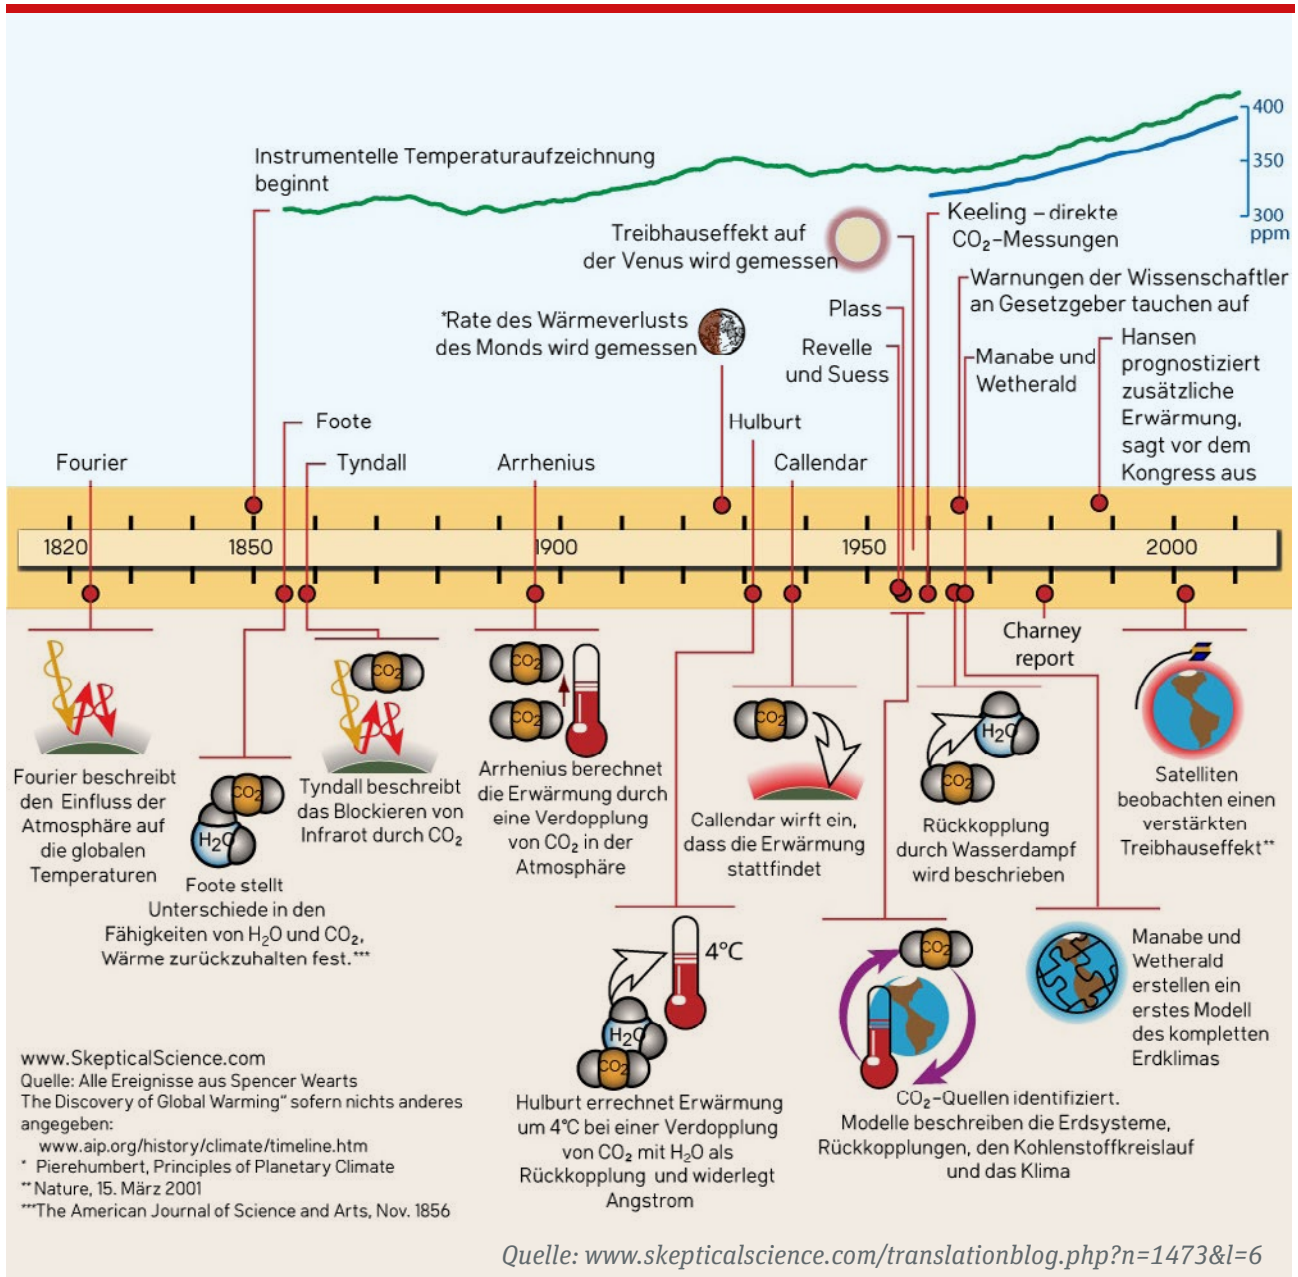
Instrumentelle Temperaturaufzeichnung beginnt

400
350
300 ppm

Keeling – direkte $CO_2$-Messungen

Treibhauseffekt auf der Venus wird gemessen

Warnungen der Wissenschaftler an Gesetzgeber tauchen auf

Plass

*Rate des Wärmeverlusts des Monds wird gemessen

Revelle und Suess

Manabe und Wetherald

Hansen prognostiziert zusätzliche Erwärmung, sagt vor dem Kongress aus

Foote

Hulburt

Fourier

Tyndall

Arrhenius

Callendar

1820 1850 1900 1950 2000

Charney report

$CO_2$ $CO_2$ $CO_2$ $H_2O$ $CO_2$

Fourier beschreibt den Einfluss der Atmosphäre auf die globalen Temperaturen

Foote stellt Unterschiede in den Fähigkeiten von $H_2O$ und $CO_2$, Wärme zurückzuhalten fest.***

Tyndall beschreibt das Blockieren von Infrarot durch $CO_2$

Arrhenius berechnet die Erwärmung durch eine Verdopplung von $CO_2$ in der Atmosphäre

Callendar wirft ein, dass die Erwärmung stattfindet

Rückkopplung durch Wasserdampf wird beschrieben

Satelliten beobachten einen verstärkten Treibhauseffekt**

4°C

Manabe und Wetherald erstellen ein erstes Modell des kompletten Erdklimas

$H_2O$ $CO_2$ $CO_2$ $H_2O$ $CO_2$

Hulburt errechnet Erwärmung um 4°C bei einer Verdopplung von $CO_2$ mit $H_2O$ als Rückkopplung und widerlegt Angstrom

$CO_2$-Quellen identifiziert. Modelle beschreiben die Erdsysteme, Rückkopplungen, den Kohlenstoffkreislauf und das Klima

www.SkepticalScience.com
Quelle: Alle Ereignisse aus Spencer Wearts The Discovery of Global Warming“ sofern nichts anderes angegeben:
www.aip.org/history/climate/timeline.htm
* Pierehumbert, Principles of Planetary Climate
** Nature, 15. März 2001
***The American Journal of Science and Arts, Nov. 1856

Quelle: www.skepticalscience.com/translationblog.php?n=1473&l=6